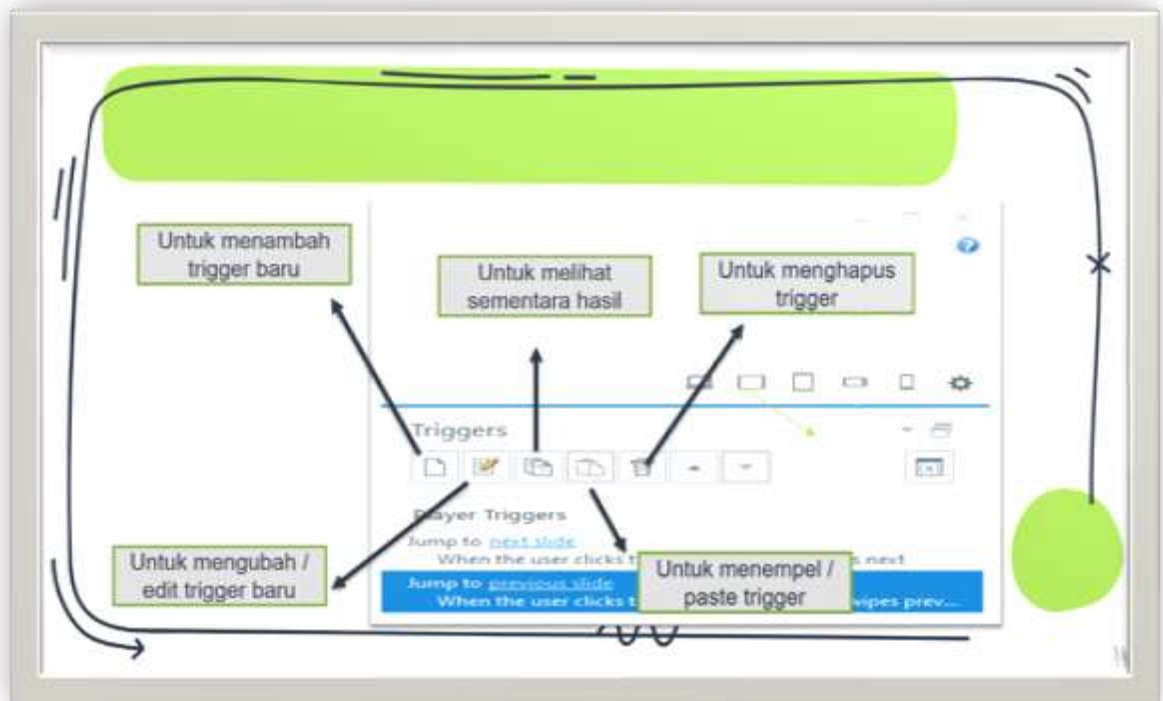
Untuk menambah trigger baru

Untuk melihat sementara hasil

Untuk menghapus trigger

Triggers

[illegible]ayer Triggers

Jump to next slide
When the user clicks t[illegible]s next

Jump to previous slide
When the user clicks t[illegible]wipes prev...

Untuk mengubah / edit trigger baru

Untuk menempel / paste trigger